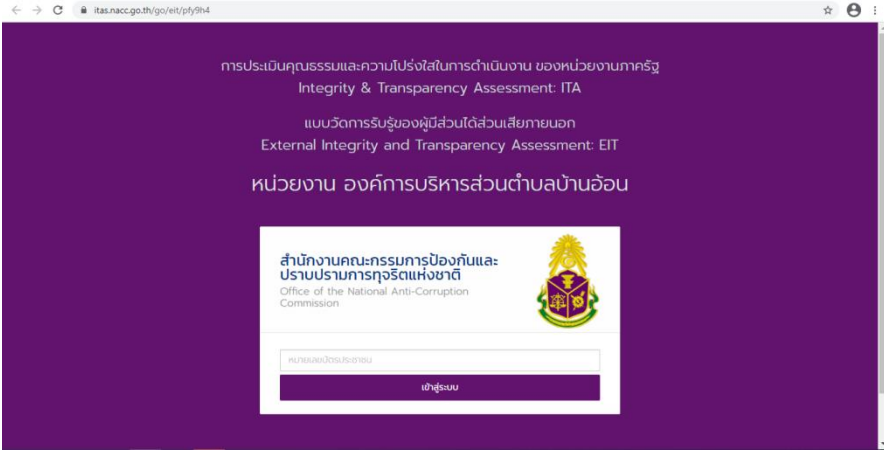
itas.nacc.go.th/go/eit/pfy9h4

การประเมินคุณธรรมและความโปร่งใสในการดำเนินงาน ของหน่วยงานภาครัฐ
Integrity & Transparency Assessment: ITA

แบบวัดการรับรู้ของผู้มีส่วนได้ส่วนเสียภายนอก
External Integrity and Transparency Assessment: EIT

หน่วยงาน องค์การบริหารส่วนตำบลบ้านอ้อน

สำนักงานคณะกรรมการป้องกันและปราบปรามการทุจริตแห่งชาติ
Office of the National Anti-Corruption Commission

หมายเลขบัตรประชาชน

เข้าสู่ระบบ